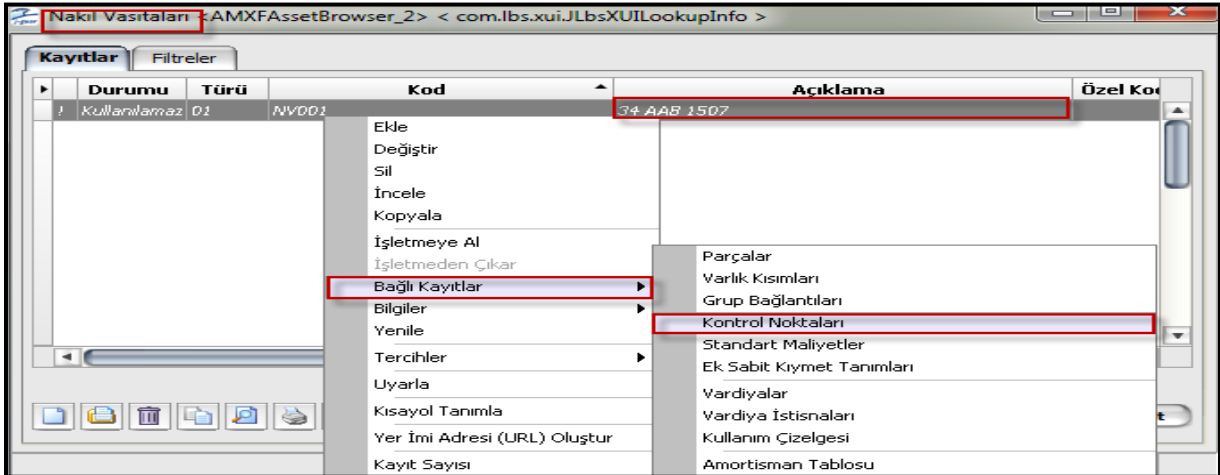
Nakil Vasıtaları <AMXFAssetBrowser_2> < com.lbs.xui.JLbsXUILookupInfo >

Kayıtlar Filtreler

| | Durumu | Türü | Kod | Açıklama | Özel Ko |
|---|---|---|---|---|---|
| ! | Kullanılamaz | 01 | NV001 | 34 AAB 1507 | |

Ekle
Değiştir
Sil
İncele
Kopyala
İşletmeye Al
İşletmeden Çıkar
Bağlı Kayıtlar
Bilgiler
Yenile
Tercihler
Uyarla
Kısayol Tanımla
Yer İmi Adresi (URL) Oluştur
Kayıt Sayısı

Parçalar
Varlık Kısımları
Grup Bağlantıları
Kontrol Noktaları
Standart Maliyetler
Ek Sabit Kıymet Tanımları
Vardiyalar
Vardiya İstisnaları
Kullanım Çizelgesi
Amortisman Tablosu

t